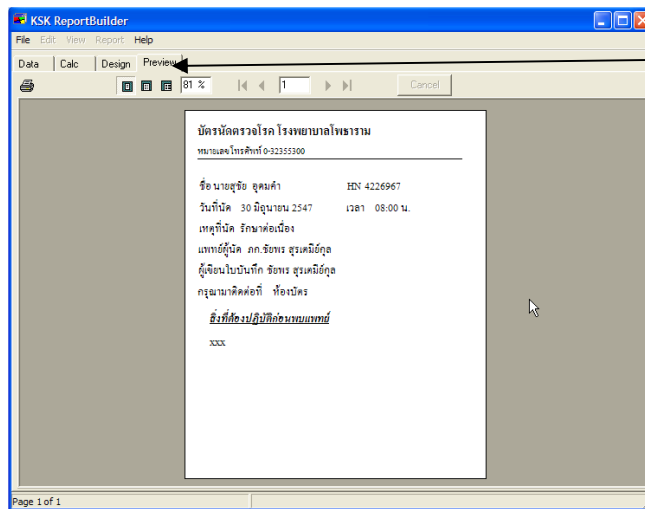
KSK ReportBuilder

File Edit View Report Help

Data | Calc | Design | Preview

81 % | 1 | Cancel

บัตรนัดตรวจโรค โรงพยาบาลโพธาราม
หมายเลขโทรศัพท์ 0-32355300

ชื่อ นายสุชัย อุดมคำ HN 4226967
วันที่นัด 30 มิถุนายน 2547 เวลา 08:00 น.
เหตุที่นัด รักษาต่อเนื่อง
แพทย์ผู้นัด ภก.ชัยพร สุรเดมีย์กุล
ผู้เขียนใบบันทึก ชัยพร สุรเดมีย์กุล
กรุณามาติดต่อที่ ห้องบัตร

สิ่งที่ต้องปฏิบัติก่อนพบแพทย์

xxx

Page 1 of 1